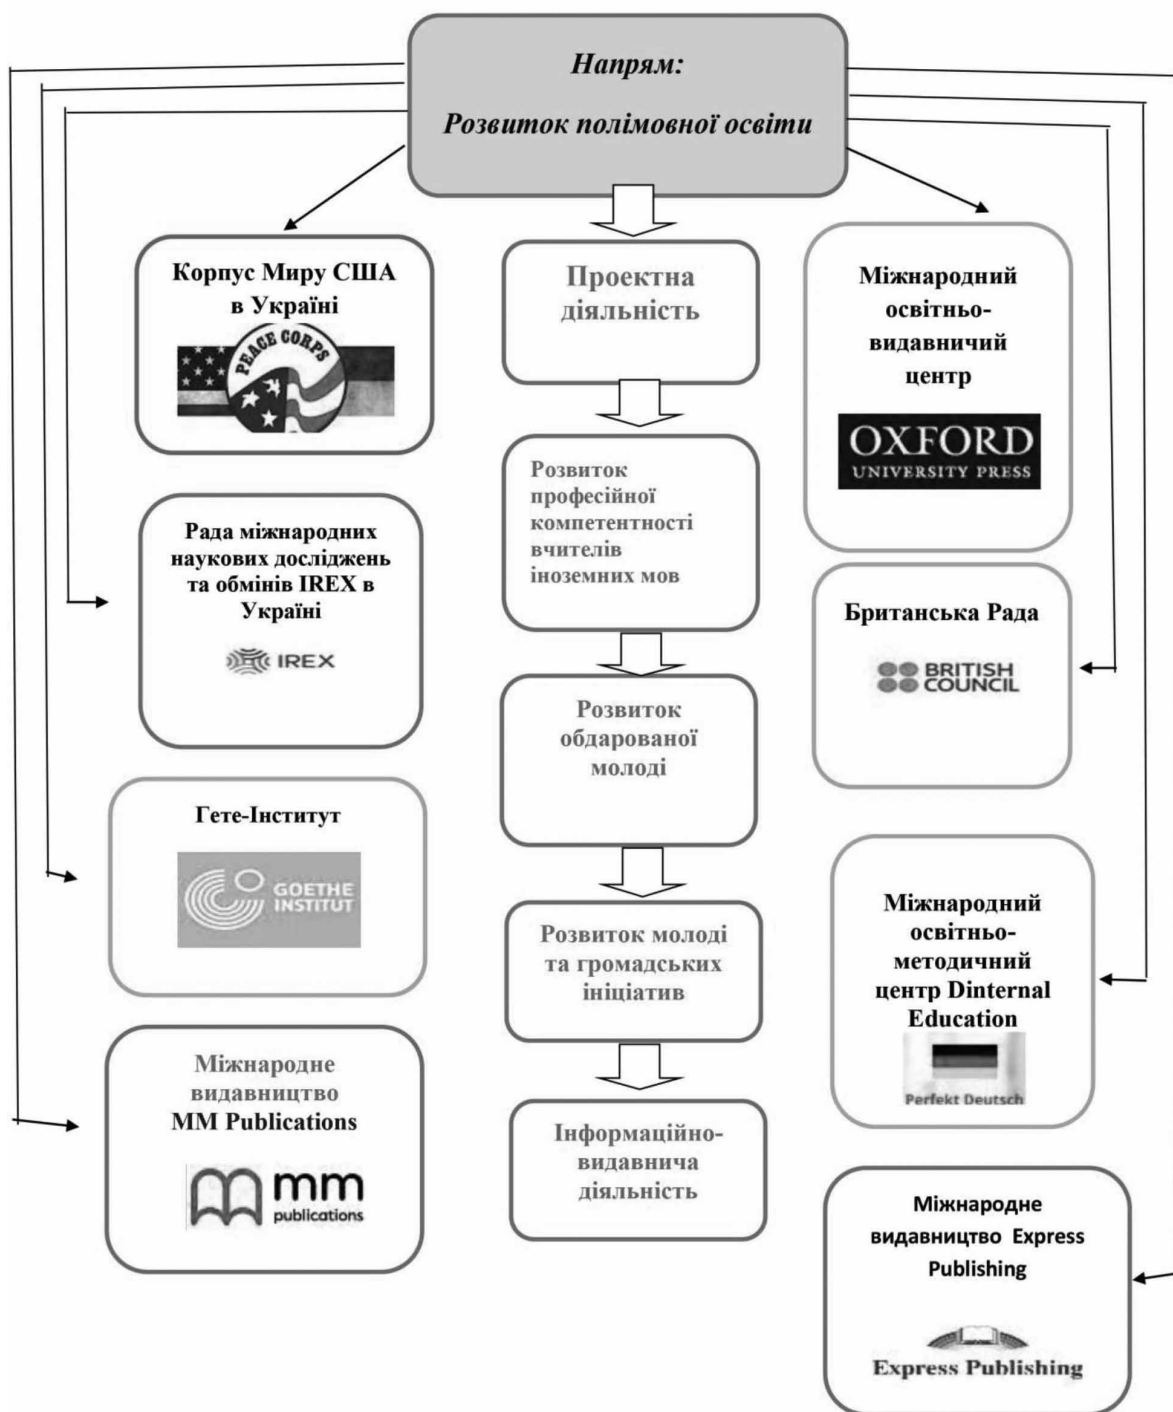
Напрям:

Розвиток полімовної освіти

Корпус Миру США в Україні

PEACE CORPS

Рада міжнародних наукових досліджень та обмінів IREX в Україні

IREX

Гете-Інститут

GOETHE INSTITUT

Міжнародне видавництво MM Publications

mm publications

Проектна діяльність

Розвиток професійної компетентності вчителів іноземних мов

Розвиток обдарованої молоді

Розвиток молоді та громадських ініціатив

Інформаційно-видавнича діяльність

Міжнародний освітньо-видавничий центр

OXFORD UNIVERSITY PRESS

Британська Рада

BRITISH COUNCIL

Міжнародний освітньо-методичний центр Dinternal Education

Perfekt Deutsch

Міжнародне видавництво Express Publishing

Express Publishing